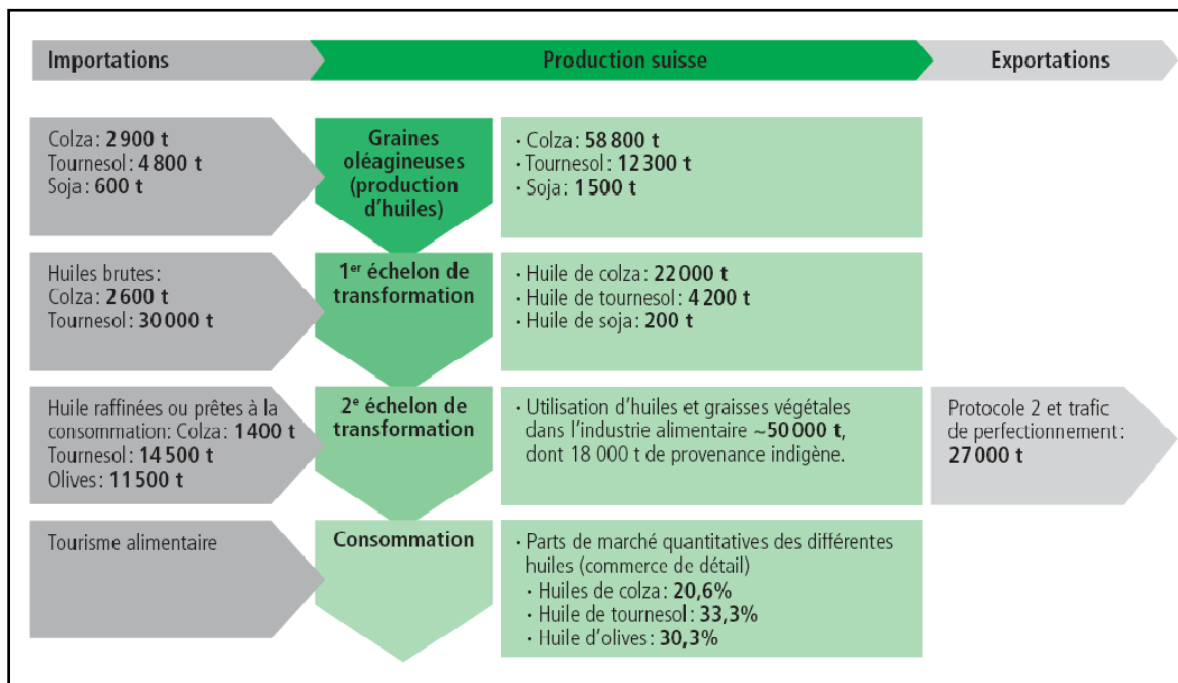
Importations

Production suisse

Exportations

Colza: **2 900 t**
Tournesol: **4 800 t**
Soja: **600 t**

Graines oléagineuses (production d'huiles)

· Colza: **58 800 t**
· Tournesol: **12 300 t**
· Soja: **1 500 t**

Huiles brutes:
Colza: **2 600 t**
Tournesol: **30 000 t**

1$^{er}$ échelon de transformation

· Huile de colza: **22 000 t**
· Huile de tournesol: **4 200 t**
· Huile de soja: **200 t**

Huile raffinées ou prêtes à la consommation: Colza: **1 400 t**
Tournesol: **14 500 t**
Olives: **11 500 t**

2$^{e}$ échelon de transformation

· Utilisation d'huiles et graisses végétales dans l'industrie alimentaire **~50 000 t**, dont 18 000 t de provenance indigène.

Protocole 2 et trafic de perfectionnement: **27 000 t**

Tourisme alimentaire

Consommation

· Parts de marché quantitatives des différentes huiles (commerce de détail)
· Huiles de colza: **20,6%**
· Huile de tournesol: **33,3%**
· Huile d'olives: **30,3%**